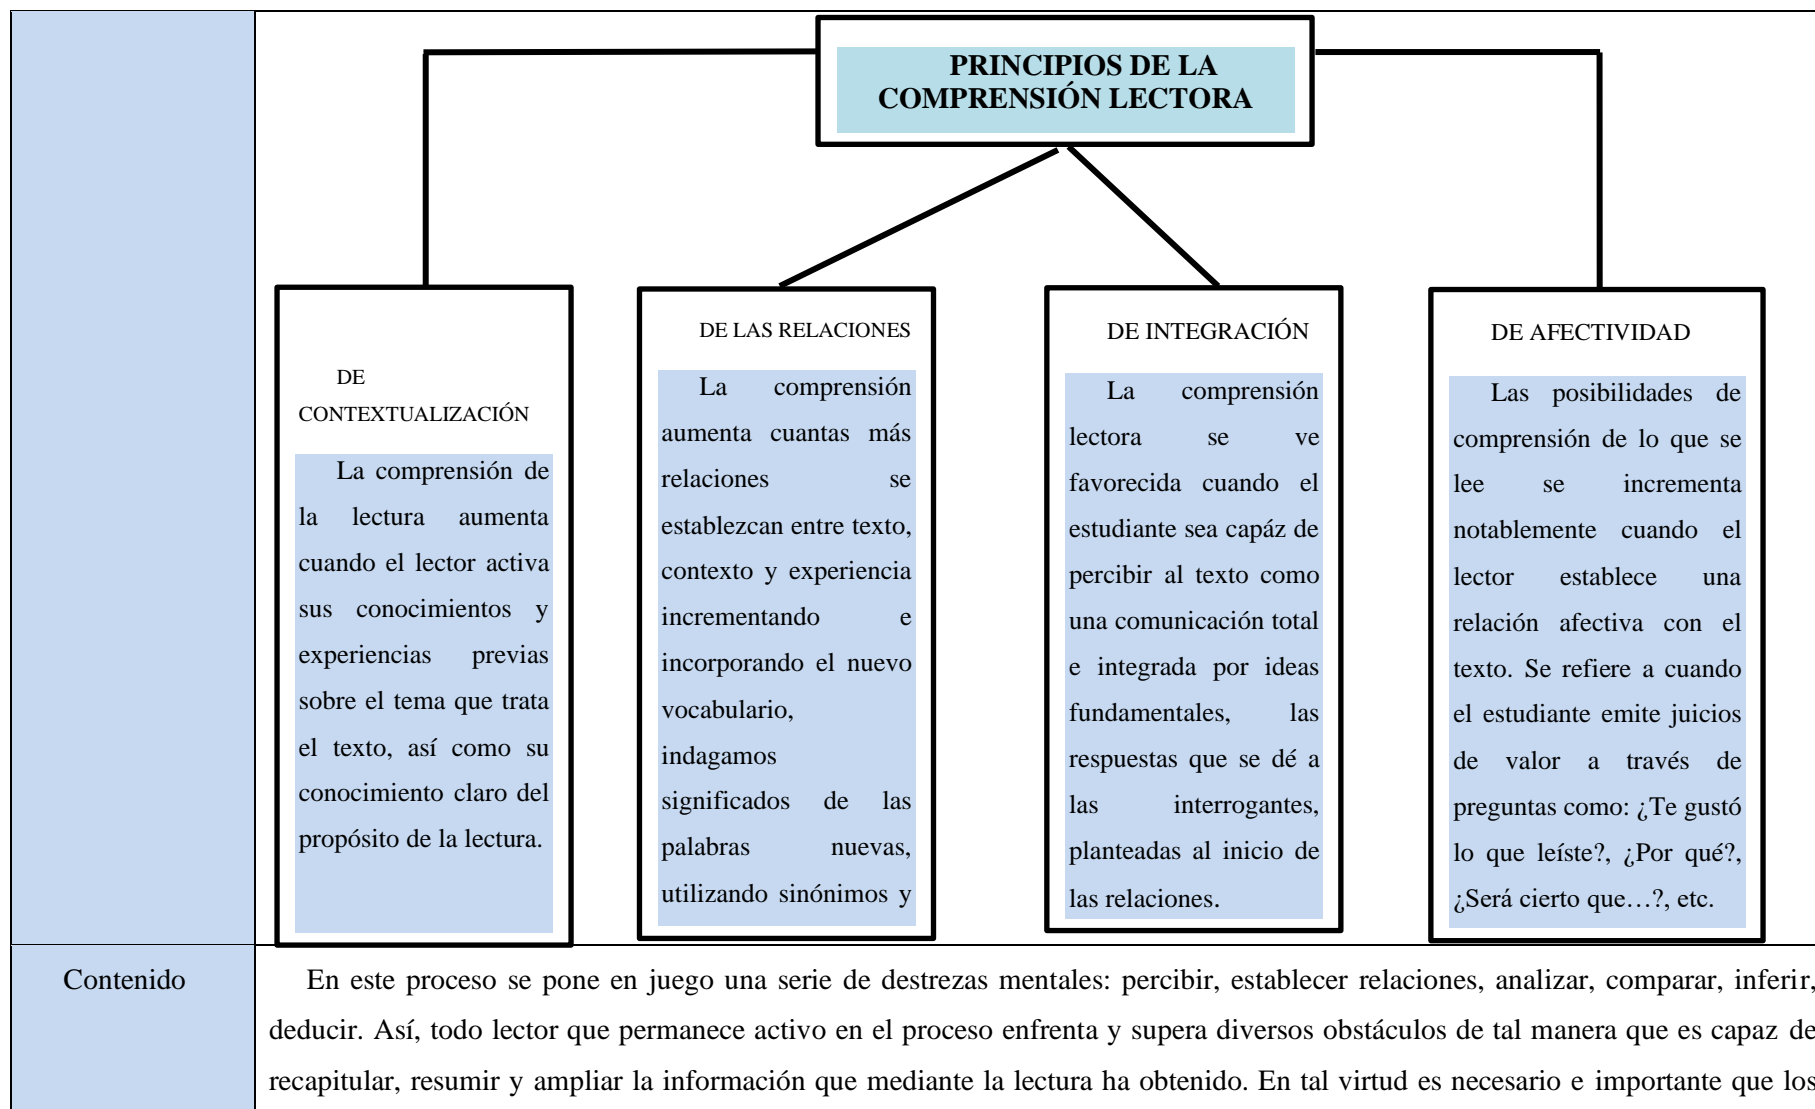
PRINCIPIOS DE LA COMPRENSIÓN LECTORA

DE CONTEXTUALIZACIÓN

La comprensión de la lectura aumenta cuando el lector activa sus conocimientos y experiencias previas sobre el tema que trata el texto, así como su conocimiento claro del propósito de la lectura.

DE LAS RELACIONES

La comprensión aumenta cuantas más relaciones se establezcan entre texto, contexto y experiencia incrementando e incorporando el nuevo vocabulario, indagamos significados de las palabras nuevas, utilizando sinónimos y

DE INTEGRACIÓN

La comprensión lectora se ve favorecida cuando el estudiante sea capáz de percibir al texto como una comunicación total e integrada por ideas fundamentales, las respuestas que se dé a las interrogantes, planteadas al inicio de las relaciones.

DE AFECTIVIDAD

Las posibilidades de comprensión de lo que se lee se incrementa notablemente cuando el lector establece una relación afectiva con el texto. Se refiere a cuando el estudiante emite juicios de valor a través de preguntas como: ¿Te gustó lo que leíste?, ¿Por qué?, ¿Será cierto que…?, etc.

Contenido

En este proceso se pone en juego una serie de destrezas mentales: percibir, establecer relaciones, analizar, comparar, inferir, deducir. Así, todo lector que permanece activo en el proceso enfrenta y supera diversos obstáculos de tal manera que es capaz de recapitular, resumir y ampliar la información que mediante la lectura ha obtenido. En tal virtud es necesario e importante que los